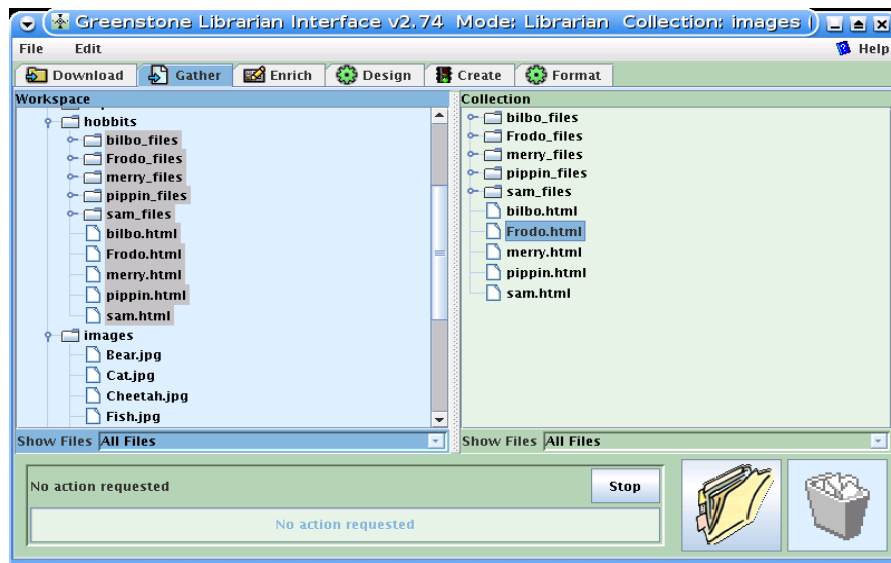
Greenstone Librarian Interface v2.74 Mode: Librarian Collection: images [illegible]

File Edit Help

Download Gather Enrich Design Create Format

Workspace
hobbits
bilbo_files
Frodo_files
merry_files
pippin_files
sam_files
bilbo.html
Frodo.html
merry.html
pippin.html
sam.html
images
Bear.jpg
Cat.jpg
Cheetah.jpg
Fish.jpg

Show Files All Files

Collection
bilbo_files
Frodo_files
merry_files
pippin_files
sam_files
bilbo.html
Frodo.html
merry.html
pippin.html
sam.html

Show Files All Files

No action requested
Stop
No action requested